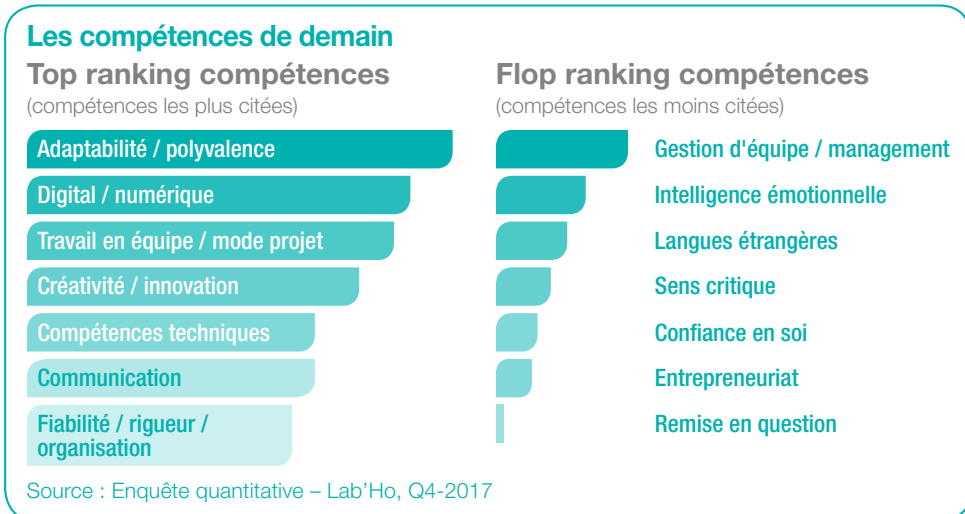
Les compétences de demain

Top ranking compétences
(compétences les plus citées)

Adaptabilité / polyvalence
Digital / numérique
Travail en équipe / mode projet
Créativité / innovation
Compétences techniques
Communication
Fiabilité / rigueur / organisation

Flop ranking compétences
(compétences les moins citées)

Gestion d'équipe / management
Intelligence émotionnelle
Langues étrangères
Sens critique
Confiance en soi
Entrepreneuriat
Remise en question

Source : Enquête quantitative – Lab'Ho, Q4-2017